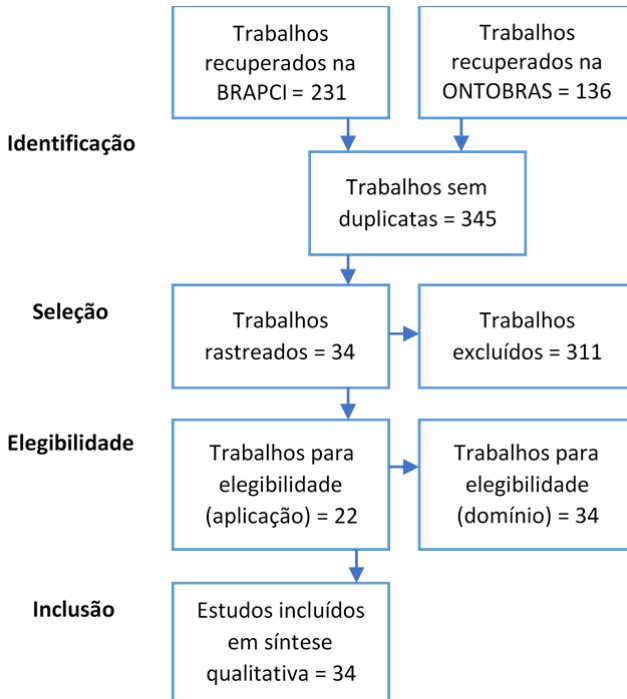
Trabalhos recuperados na BRAPCI = 231

Trabalhos recuperados na ONTOBRAS = 136

Identificação

Trabalhos sem duplicatas = 345

Seleção

Trabalhos rastreados = 34

Trabalhos excluídos = 311

Elegibilidade

Trabalhos para elegibilidade (aplicação) = 22

Trabalhos para elegibilidade (domínio) = 34

Inclusão

Estudos incluídos em síntese qualitativa = 34